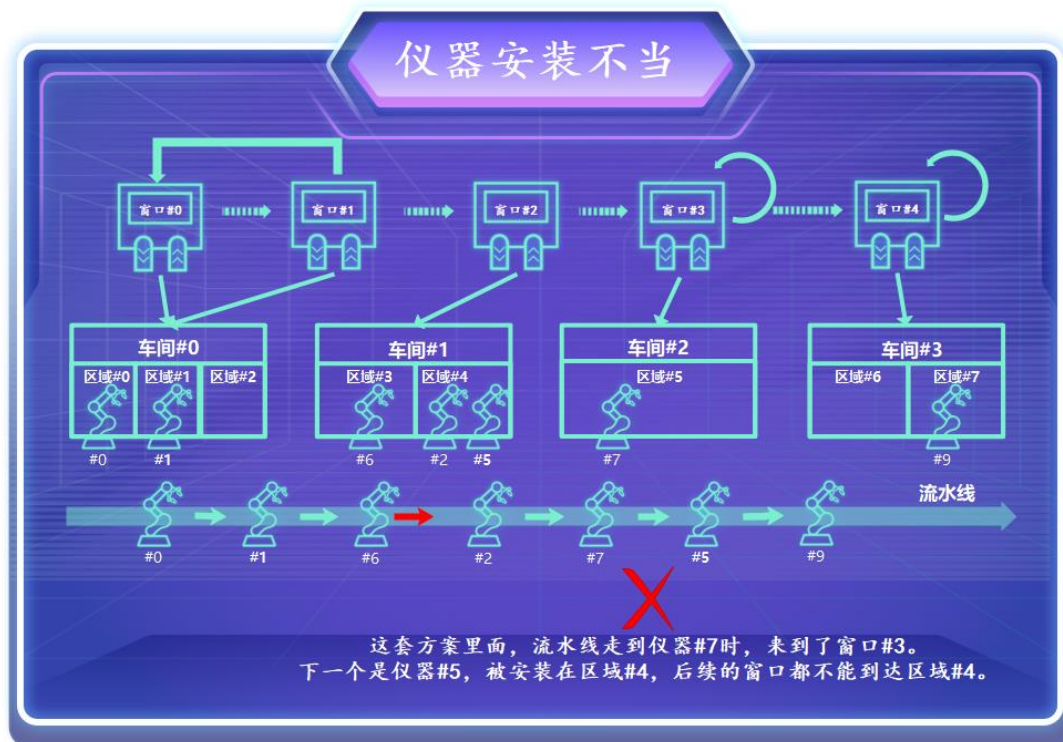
仪器安装不当

窗口#0 窗口#1 窗口#2 窗口#3 窗口#4

车间#0
区域#0 区域#1 区域#2
#0 #1

车间#1
区域#3 区域#4
#6 #2 #5

车间#2
区域#5
#7

车间#3
区域#6 区域#7
#9

流水线
#0 #1 #6 #2 #7 #5 #9

这套方案里面，流水线走到仪器#7时，来到了窗口#3。
下一个是仪器#5，被安装在区域#4，后续的窗口都不能到达区域#4。